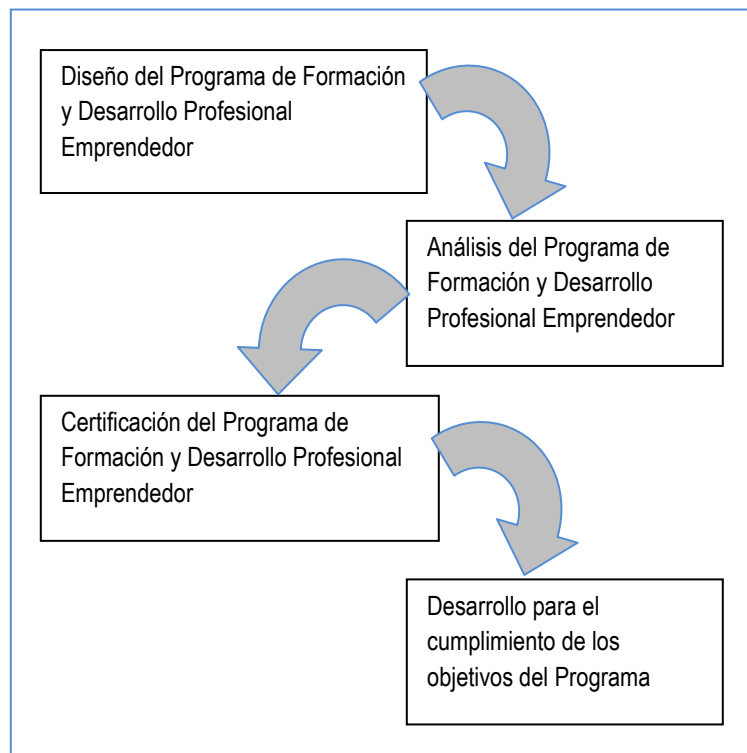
Diseño del Programa de Formación y Desarrollo Profesional Emprendedor

Análisis del Programa de Formación y Desarrollo Profesional Emprendedor

Certificación del Programa de Formación y Desarrollo Profesional Emprendedor

Desarrollo para el cumplimiento de los objetivos del Programa